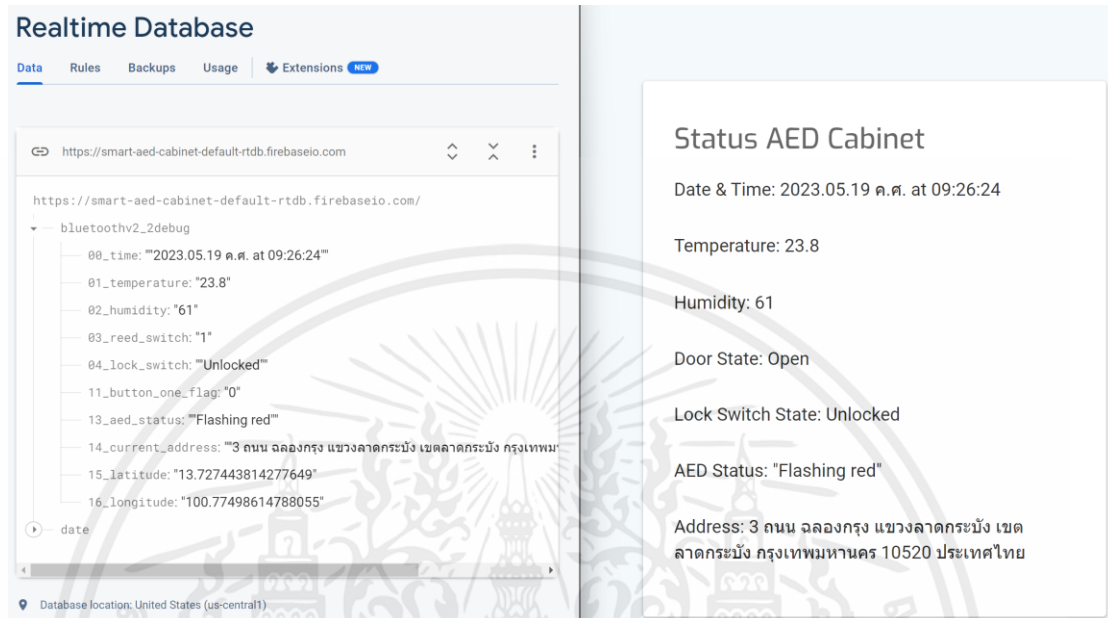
Realtime Database

Data Rules Backups Usage Extensions NEW

https://smart-aed-cabinet-default-rtdb.firebaseio.com

https://smart-aed-cabinet-default-rtdb.firebaseio.com/

bluetoothv2_2debug

00_time: ""2023.05.19 ค.ศ. at 09:26:24""

01_temperature: "23.8"

02_humidity: "61"

03_reed_switch: "1"

04_lock_switch: ""Unlocked""

11_button_one_flag: "0"

13_aed_status: ""Flashing red""

14_current_address: ""3 ถนน ฉลองกรุง แขวงลาดกระบัง เขตลาดกระบัง กรุงเทพม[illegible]

15_latitude: "13.727443814277649"

16_longitude: "100.77498614788055"

date

Database location: United States (us-central1)

Status AED Cabinet

Date & Time: 2023.05.19 ค.ศ. at 09:26:24

Temperature: 23.8

Humidity: 61

Door State: Open

Lock Switch State: Unlocked

AED Status: "Flashing red"

Address: 3 ถนน ฉลองกรุง แขวงลาดกระบัง เขตลาดกระบัง กรุงเทพมหานคร 10520 ประเทศไทย